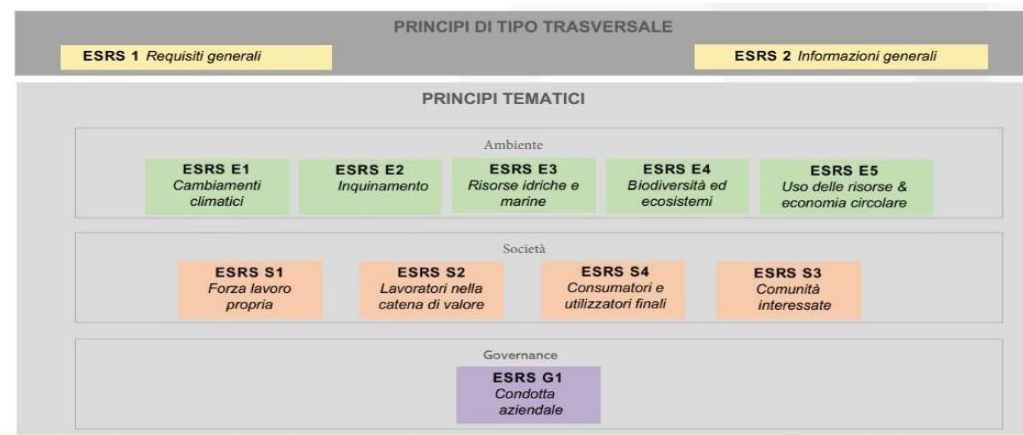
PRINCIPI DI TIPO TRASVERSALE

ESRS 1 Requisiti generali

ESRS 2 Informazioni generali

PRINCIPI TEMATICI

Ambiente

ESRS E1 Cambiamenti climatici

ESRS E2 Inquinamento

ESRS E3 Risorse idriche e marine

ESRS E4 Biodiversità ed ecosistemi

ESRS E5 Uso delle risorse & economia circolare

Società

ESRS S1 Forza lavoro propria

ESRS S2 Lavoratori nella catena di valore

ESRS S4 Consumatori e utilizzatori finali

ESRS S3 Comunità interessate

Governance

ESRS G1 Condotta aziendale